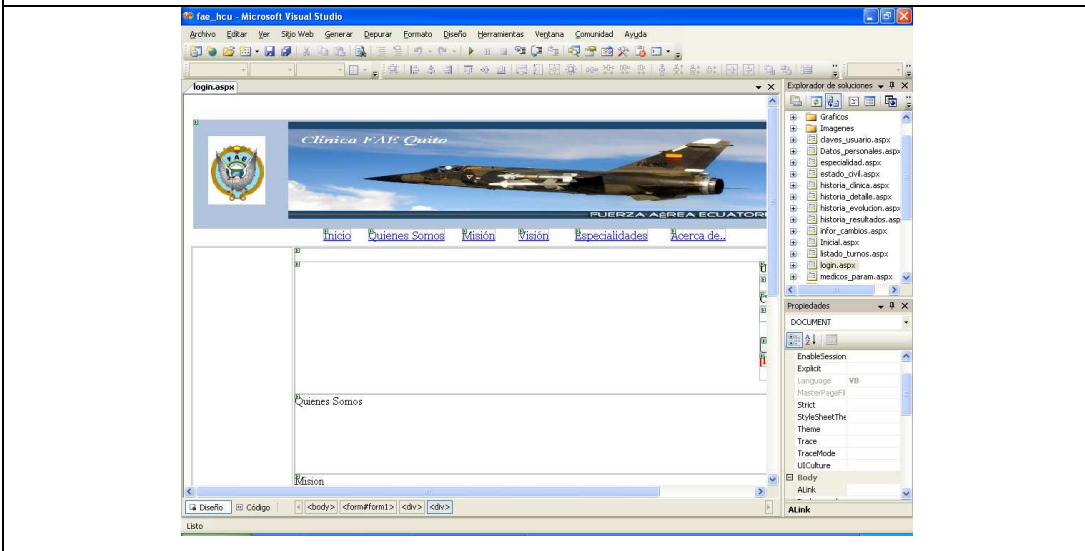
fae_hcu - Microsoft Visual Studio

Archivo Editar Ver Sitio Web Generar Depurar Formato Diseño Herramientas Ventana Comunidad Ayuda

login.aspx

Clínica FAE Quito

FUERZA AÉREA ECUATOR

Inicio Quienes Somos Misión Visión Especialidades Acerca de..

Quienes Somos

Mision

Diseño Código <body> <form#form1> <div> <div>

Listo

Explorador de soluciones

Graficos
Imagenes
claves_usuario.aspx
Datos_personales.aspx
especialidad.aspx
estado_civil.aspx
historia_clinica.aspx
historia_detalle.aspx
historia_evolucion.aspx
historia_resultados.aspx
infor_cambios.aspx
Inicial.aspx
listado_turnos.aspx
login.aspx
medicos_param.aspx

Propiedades

DOCUMENT

EnableSession
Explicit
Language VB
MasterPageFil
Strict
StyleSheetThe
Theme
Trace
TraceMode
UICulture
Body
ALink

ALink